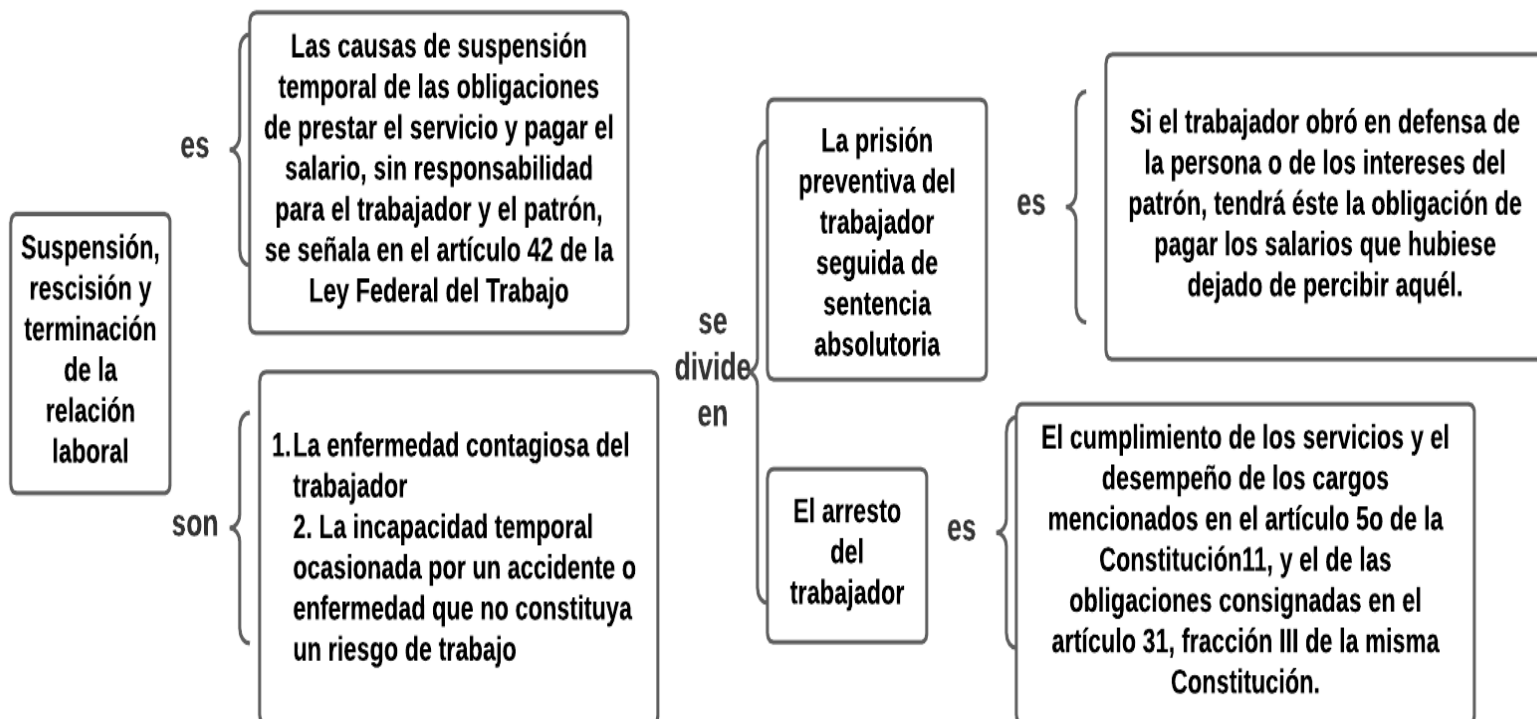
Suspensión, rescisión y terminación de la relación laboral

es

Las causas de suspensión temporal de las obligaciones de prestar el servicio y pagar el salario, sin responsabilidad para el trabajador y el patrón, se señala en el artículo 42 de la Ley Federal del Trabajo

son

1. La enfermedad contagiosa del trabajador
2. La incapacidad temporal ocasionada por un accidente o enfermedad que no constituya un riesgo de trabajo

se divide en

La prisión preventiva del trabajador seguida de sentencia absolutoria

es

Si el trabajador obró en defensa de la persona o de los intereses del patrón, tendrá éste la obligación de pagar los salarios que hubiese dejado de percibir aquél.

El arresto del trabajador

es

El cumplimiento de los servicios y el desempeño de los cargos mencionados en el artículo 5o de la Constitución11, y el de las obligaciones consignadas en el artículo 31, fracción III de la misma Constitución.